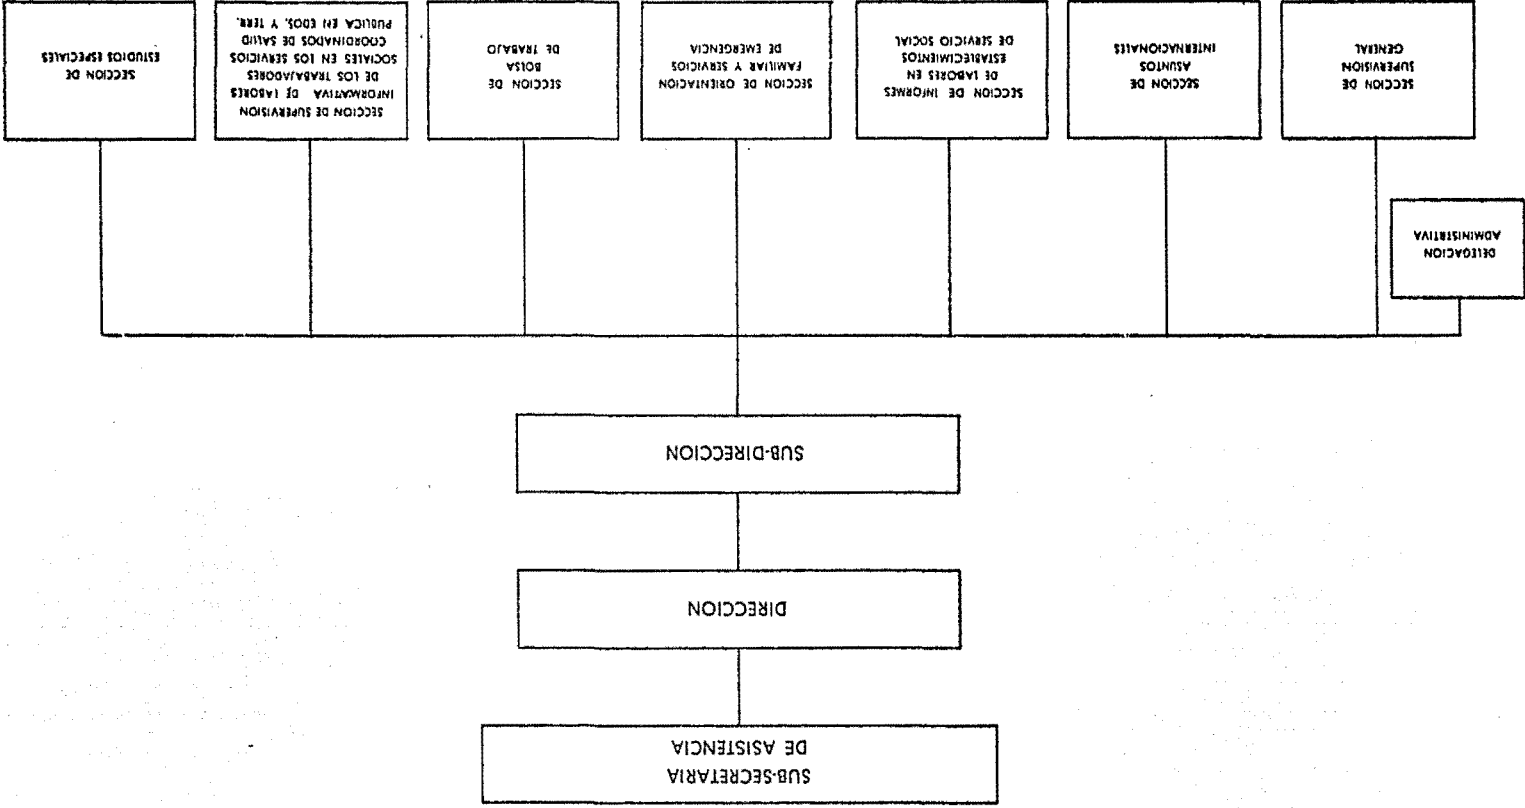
SUB-SECRETARIA DE ASISTENCIA

DIRECCION

SUB-DIRECCION

DELEGACION ADMINISTRATIVA

SECCION DE SUPERVISION GENERAL

SECCION DE ASUNTOS INTERNACIONALES

SECCION DE INFORMES DE LABORES EN ESTABLECIMIENTOS DE SERVICIO SOCIAL

SECCION DE ORIENTACION FAMILIAR Y SERVICIOS DE EMERGENCIA

SECCION DE BOLSA DE TRABAJO

SECCION DE SUPERVISION INFORMATIVA DE LABORES DE LOS TRABAJADORES SOCIALES EN LOS SERVICIOS COORDINADOS DE SALUD PUBLICA EN EDOS. Y TERR.

SECCION DE ESTUDIOS ESPECIALES